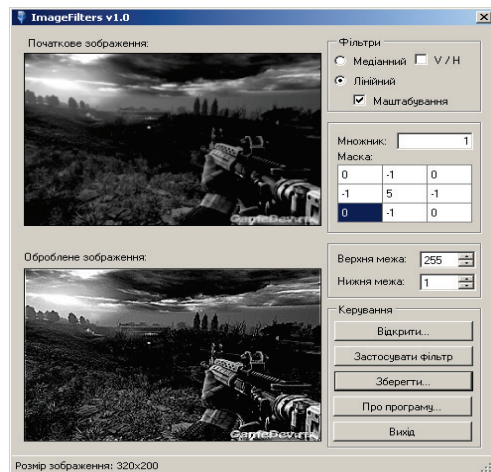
ImageFilters v1.0

Початкове зображення:

GameDev.ru

Фільтри
Медіанний V / H
Лінійний
Маштабування

Множник: 1
Маска:

| 0 | -1 | 0 |
|---|---|---|
| -1 | 5 | -1 |
| 0 | -1 | 0 |

Оброблене зображення:

GameDev.ru

Верхня межа: 255
Нижня межа: 1

Керування
Відкрити...
Застосувати фільтр
Зберегти...
Про програму...
Вихід

Розмір зображення: 320x200